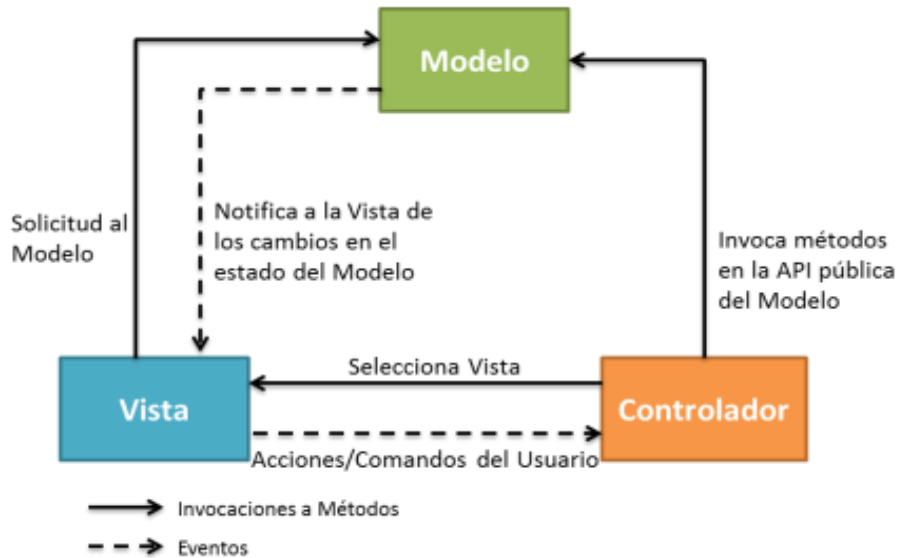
Modelo

Solicitud al Modelo

Notifica a la Vista de los cambios en el estado del Modelo

Invoca métodos en la API pública del Modelo

Selecciona Vista

Vista

Controlador

Acciones/Comandos del Usuario

Invocaciones a Métodos

Eventos